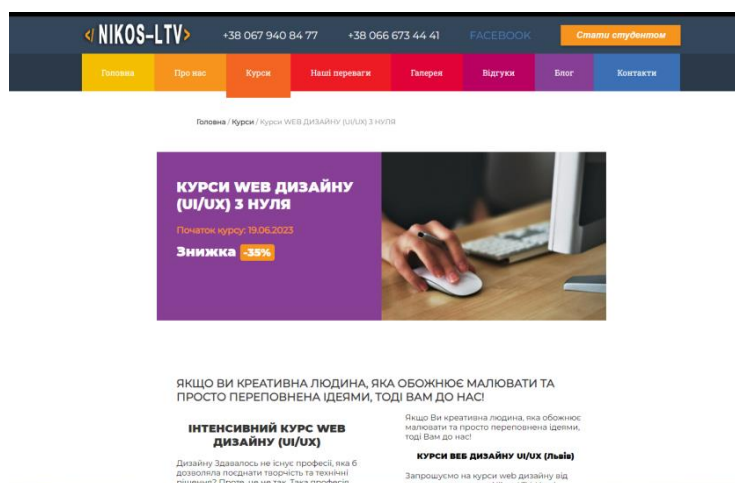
</> NIKOS-LTV>   +38 067 940 84 77   +38 066 673 44 41   FACEBOOK   Стати студентом

Головна   Про нас   Курси   Наші переваги   Галерея   Відгуки   Блог   Контакти

Головна / Курси / Курси WEB ДИЗАЙНУ (UI/UX) З НУЛЯ

КУРСИ WEB ДИЗАЙНУ (UI/UX) З НУЛЯ

Початок курсу: 19.06.2023

Знижка -35%

ЯКЩО ВИ КРЕАТИВНА ЛЮДИНА, ЯКА ОБОЖНЮЄ МАЛЮВАТИ ТА ПРОСТО ПЕРЕПОВНЕНА ІДЕЯМИ, ТОДІ ВАМ ДО НАС!

ІНТЕНСИВНИЙ КУРС WEB ДИЗАЙНУ (UI/UX)

Дизайну Здавалось не існує професії, яка б дозволяла поєднати творчість та технічні рішення? Проте, це не так. Така професія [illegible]

Якщо Ви креативна людина, яка обожнює малювати та просто переповнена ідеями, тоді Вам до нас!

КУРСИ ВЕБ ДИЗАЙНУ UI/UX (Львів)

Запрошуємо на курси web дизайну від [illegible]